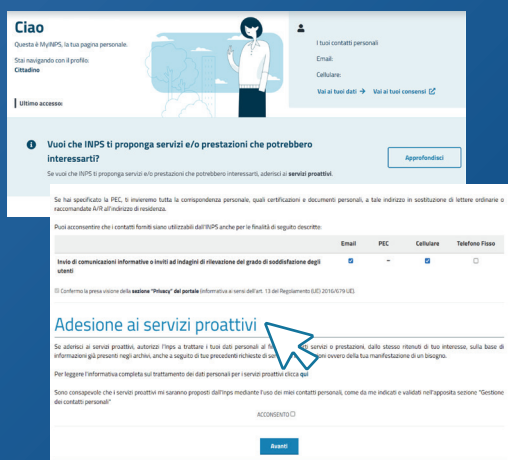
Ciao

Questa è MyINPS, la tua pagina personale.

Stai navigando con il profilo:
Cittadino

Ultimo accesso:

I tuoi contatti personali

Email:

Cellulare:

Vai ai tuoi dati → Vai ai tuoi consensi

Vuoi che INPS ti proponga servizi e/o prestazioni che potrebbero interessarti?

Se vuoi che INPS ti proponga servizi e/o prestazioni che potrebbero interessarti, aderisci ai servizi proattivi.

Approfondisci

Se hai specificato la PEC, ti invieremo tutta la corrispondenza personale, quali certificazioni e documenti personali, a tale indirizzo in sostituzione di lettere ordinarie o raccomandate A/R all'indirizzo di residenza.

Puoi acconsentire che i contatti forniti siano utilizzabili dall'INPS anche per le finalità di seguito descritte:

| | Email | PEC | Cellulare | Telefono Fisso |
|---|---|---|---|---|
| Invio di comunicazioni informative o inviti ad indagini di rilevazione del grado di soddisfazione degli utenti | ☑ | | ☑ | ☐ |

☐ Confermo la presa visione della sezione "Privacy" del portale (informativa ai sensi dell'art. 13 del Regolamento (UE) 2016/679 UE).

Adesione ai servizi proattivi

Se aderisci ai servizi proattivi, autorizzi l'Inps a trattare i tuoi dati personali al fi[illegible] servizi o prestazioni, dallo stesso ritenuti di tuo interesse, sulla base di informazioni già presenti negli archivi, anche a seguito di tue precedenti richieste o se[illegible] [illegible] della tua manifestazione di un bisogno.

Per leggere l'informativa completa sul trattamento dei dati personali per i servizi proattivi clicca qui

Sono consapevole che i servizi proattivi mi saranno proposti dall'Inps mediante l'uso dei miei contatti personali, come da me indicati e validati nell'apposita sezione "Gestione dei contatti personali"

ACCONSENTO ○

Avanti